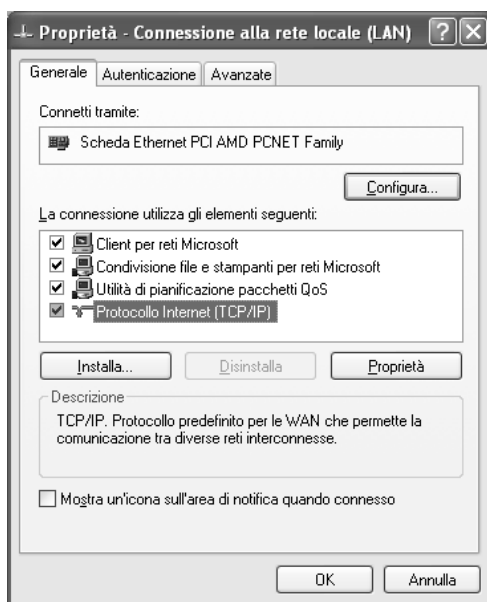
Proprietà - Connessione alla rete locale (LAN) ? X

Generale | Autenticazione | Avanzate

Connetti tramite:

Scheda Ethernet PCI AMD PCNET Family

Configura...

La connessione utilizza gli elementi seguenti:

☑ Client per reti Microsoft
☑ Condivisione file e stampanti per reti Microsoft
☑ Utilità di pianificazione pacchetti QoS
☑ Protocollo Internet (TCP/IP)

Installa... | Disinstalla | Proprietà

Descrizione

TCP/IP. Protocollo predefinito per le WAN che permette la comunicazione tra diverse reti interconnesse.

☐ Mostra un'icona sull'area di notifica quando connesso

OK | Annulla